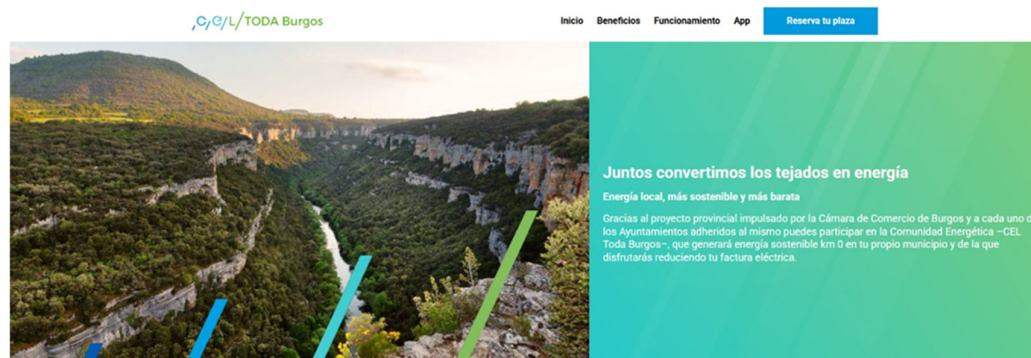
CEL TODA Burgos

Inicio Beneficios Funcionamiento App Reserva tu plaza

Juntos convertimos los tejados en energía

Energía local, más sostenible y más barata

Gracias al proyecto provincial impulsado por la Cámara de Comercio de Burgos y a cada uno de los Ayuntamientos adheridos al mismo puedes participar en la Comunidad Energética –CEL Toda Burgos–, que generará energía sostenible km 0 en tu propio municipio y de la que disfrutarás reduciendo tu factura eléctrica.